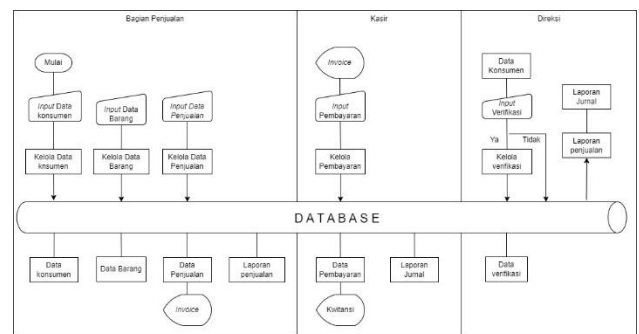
Bagian Penjualan

Mulai

Input Data konsumen

Input Data Barang

Input Data Penjualan

Kelola Data knsumen

Kelola Data Barang

Kelola Data Penjualan

Kasir

Invoice

Input Pembayaran

Kelola Pembayaran

Direksi

Data Konsumen

Input Verifikasi

Ya

Tidak

Kelola verifikasi

Laporan Jurnal

Laporan penjualan

DATABASE

Data konsumen

Data Barang

Data Penjualan

Laporan penjualan

Invoice

Data Pembayaran

Laporan Jurnal

Kwitansi

Data verifikasi